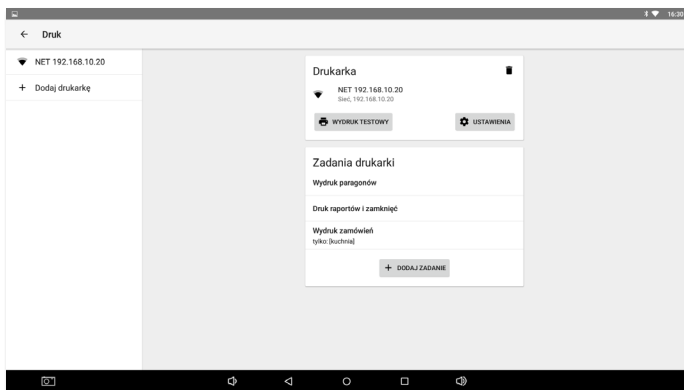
16:30

← Druk

NET 192.168.10.20

+ Dodaj drukarkę

Drukarka

NET 192.168.10.20
Sieć, 192.168.10.20

WYDRUK TESTOWY

USTAWIENIA

Zadania drukarki

Wydruk paragonów

Druk raportów i zamknięć

Wydruk zamówień
tylko: [kuchnia]

+ DODAJ ZADANIE